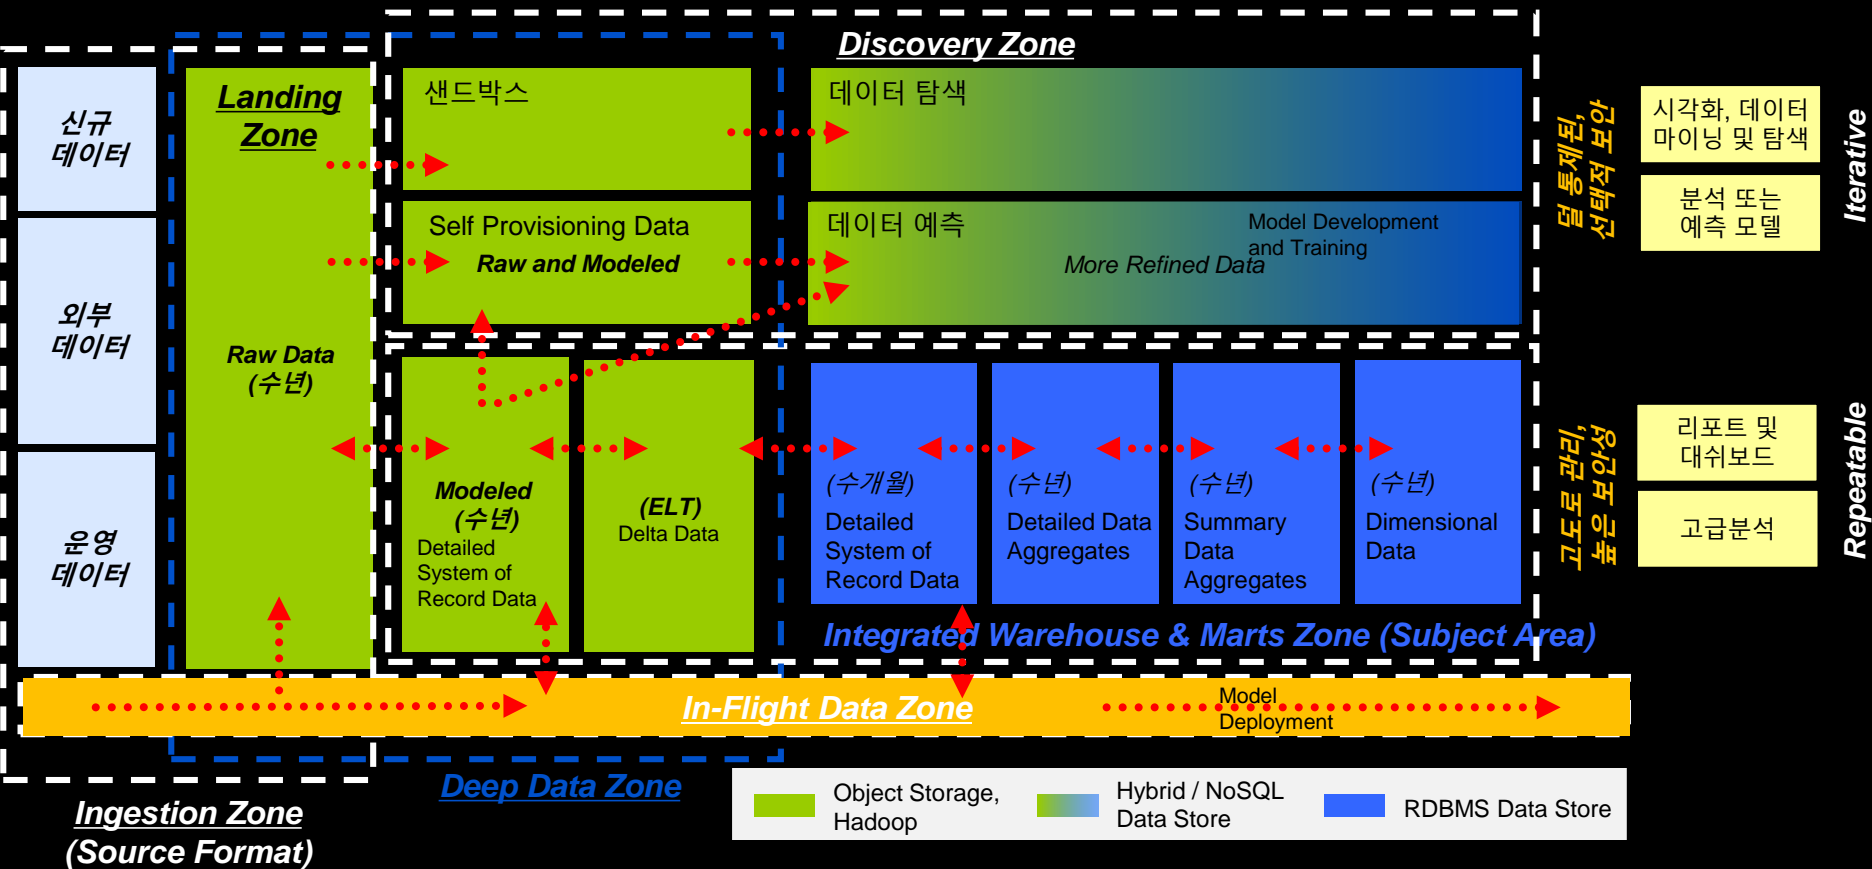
Discovery Zone

신규 데이터

외부 데이터

운영 데이터

Landing Zone

Raw Data (수년)

샌드박스

데이터 탐색

Self Provisioning Data

Raw and Modeled

데이터 예측

Model Development and Training

More Refined Data

덜 통제된, 선택적 보안

시각화, 데이터 마이닝 및 탐색

분석 또는 예측 모델

Iterative

Modeled (수년)

Detailed System of Record Data

(ELT)

Delta Data

(수개월)

Detailed System of Record Data

(수년)

Detailed Data Aggregates

(수년)

Summary Data Aggregates

(수년)

Dimensional Data

고도로 관리, 높은 보안성

리포트 및 대쉬보드

고급분석

Repeatable

Integrated Warehouse & Marts Zone (Subject Area)

In-Flight Data Zone

Model Deployment

Deep Data Zone

Ingestion Zone (Source Format)

Object Storage, Hadoop

Hybrid / NoSQL Data Store

RDBMS Data Store